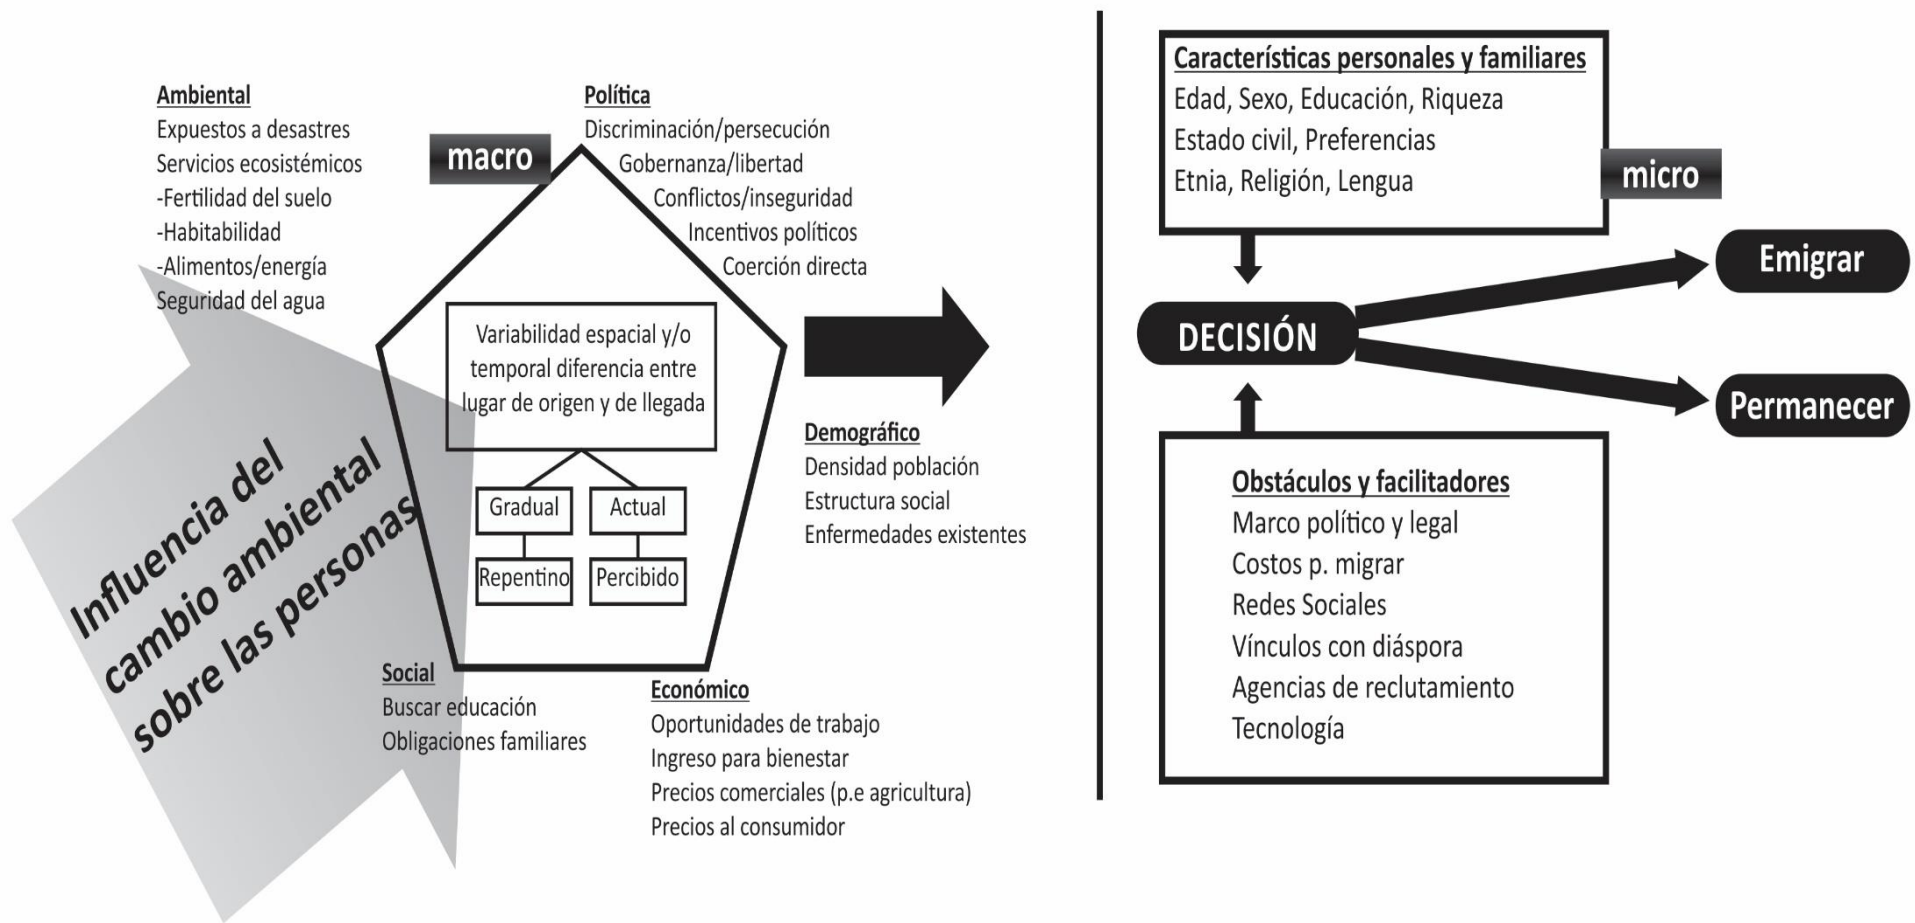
Ambiental
Expuestos a desastres
Servicios ecosistémicos
-Fertilidad del suelo
-Habitabilidad
-Alimentos/energía
Seguridad del agua

macro

Política
Discriminación/persecución
Gobernanza/libertad
Conflictos/inseguridad
Incentivos políticos
Coerción directa

Variabilidad espacial y/o temporal diferencia entre lugar de origen y de llegada

Gradual
Actual
Repentino
Percibido

Influencia del cambio ambiental sobre las personas

Social
Buscar educación
Obligaciones familiares

Económico
Oportunidades de trabajo
Ingreso para bienestar
Precios comerciales (p.e agricultura)
Precios al consumidor

Demográfico
Densidad población
Estructura social
Enfermedades existentes

Características personales y familiares
Edad, Sexo, Educación, Riqueza
Estado civil, Preferencias
Etnia, Religión, Lengua

micro

DECISIÓN

Emigrar

Permanecer

Obstáculos y facilitadores
Marco político y legal
Costos p. migrar
Redes Sociales
Vínculos con diáspora
Agencias de reclutamiento
Tecnología